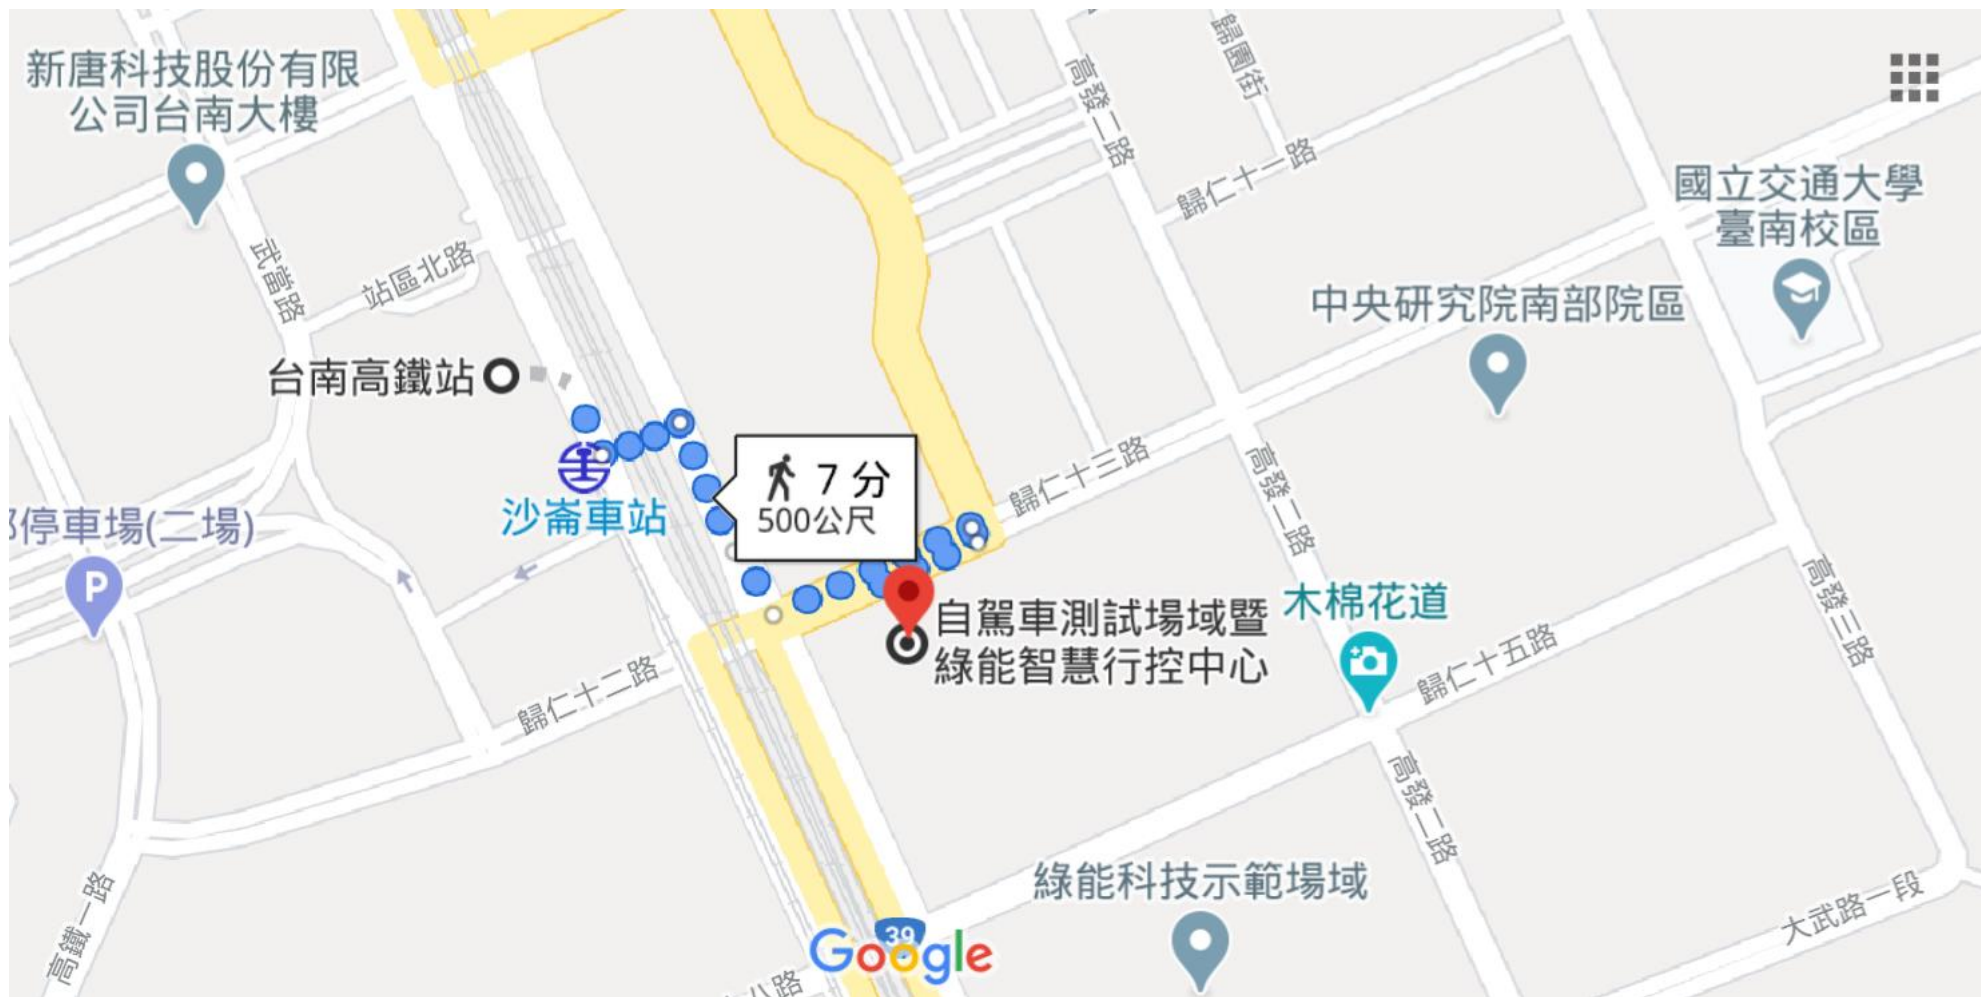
新唐科技股份有限公司台南大樓

武富路

站區北路

台南高鐵站

沙崙車站

停車場(二場)

7 分
500公尺

高發二路

歸園街

歸仁十一路

國立交通大學臺南校區

中央研究院南部院區

歸仁十三路

高發二路

木棉花道

自駕車測試場域暨綠能智慧行控中心

歸仁十五路

高發三路

歸仁十二路

高發二路

綠能科技示範場域

大武路一段

高鐵一路

39

Google